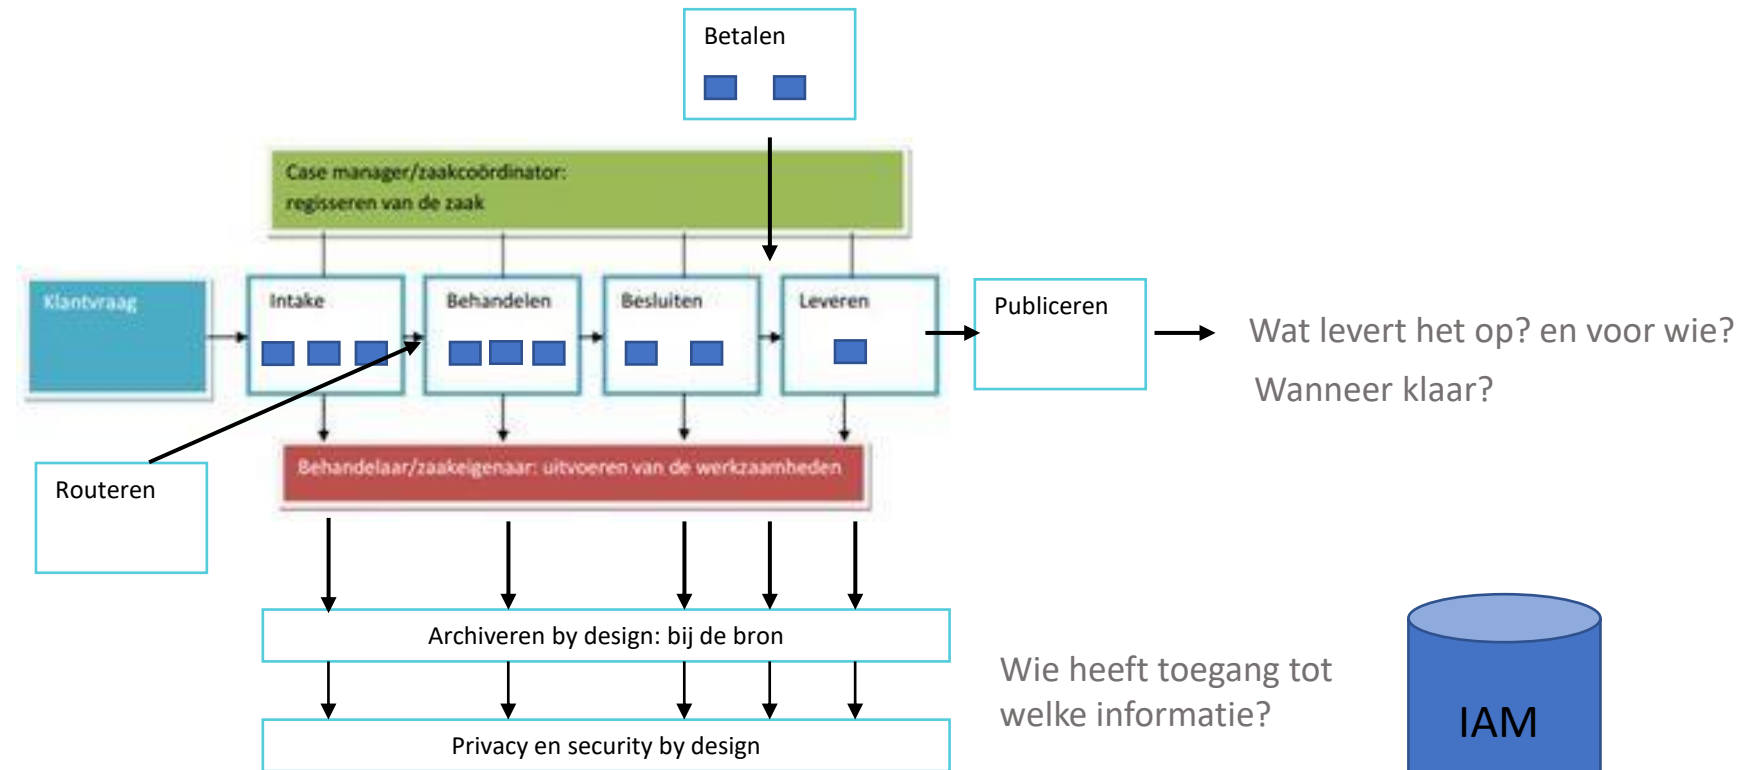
Betalen

Case manager/zaakcoördinator: regisseren van de zaak

Klantvraag

Intake

Behandelen

Besluiten

Leveren

Publiceren

Wat levert het op? en voor wie?

Wanneer klaar?

Routeren

Behandelaar/zaakeigenaar: uitvoeren van de werkzaamheden

Archiveren by design: bij de bron

Privacy en security by design

Wie heeft toegang tot welke informatie?

IAM